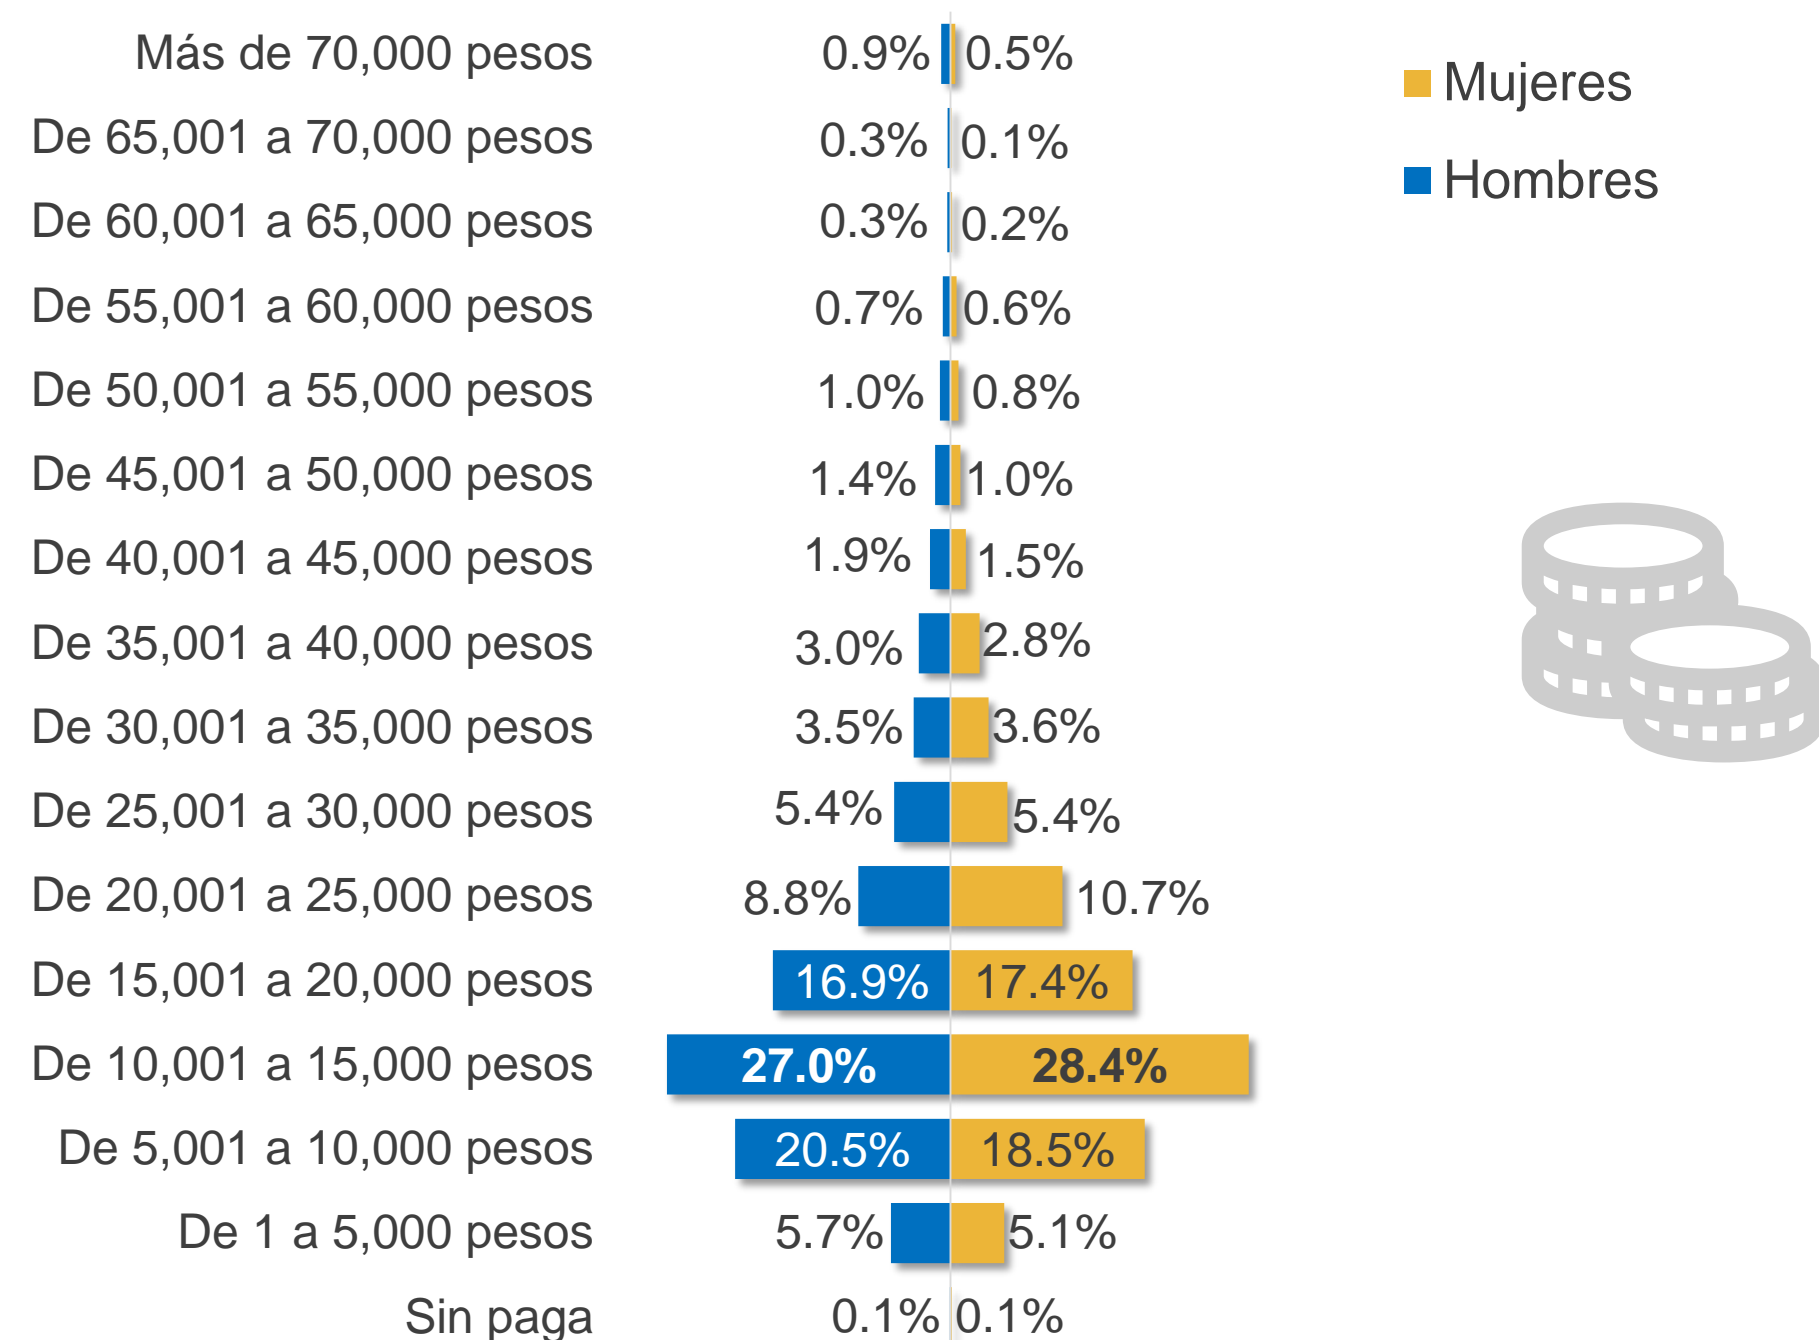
Mujeres
Hombres

| | Hombres | Mujeres |
|---|---|---|
| Más de 70,000 pesos | 0.9% | 0.5% |
| De 65,001 a 70,000 pesos | 0.3% | 0.1% |
| De 60,001 a 65,000 pesos | 0.3% | 0.2% |
| De 55,001 a 60,000 pesos | 0.7% | 0.6% |
| De 50,001 a 55,000 pesos | 1.0% | 0.8% |
| De 45,001 a 50,000 pesos | 1.4% | 1.0% |
| De 40,001 a 45,000 pesos | 1.9% | 1.5% |
| De 35,001 a 40,000 pesos | 3.0% | 2.8% |
| De 30,001 a 35,000 pesos | 3.5% | 3.6% |
| De 25,001 a 30,000 pesos | 5.4% | 5.4% |
| De 20,001 a 25,000 pesos | 8.8% | 10.7% |
| De 15,001 a 20,000 pesos | 16.9% | 17.4% |
| De 10,001 a 15,000 pesos | 27.0% | 28.4% |
| De 5,001 a 10,000 pesos | 20.5% | 18.5% |
| De 1 a 5,000 pesos | 5.7% | 5.1% |
| Sin paga | 0.1% | 0.1% |